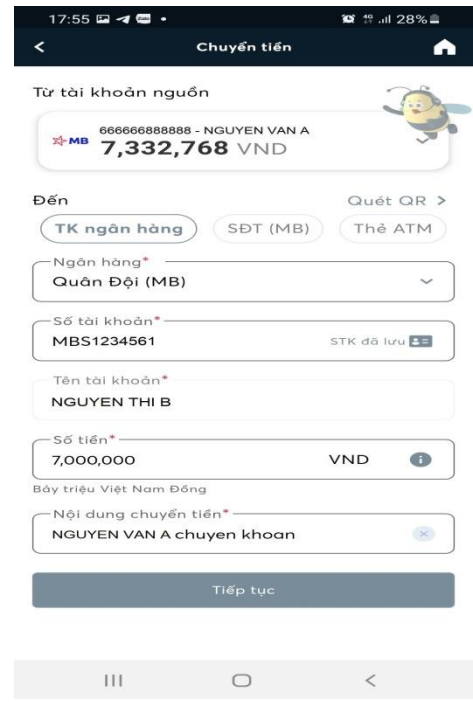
17:55 28%

Chuyển tiền

Từ tài khoản nguồn

MB 666666888888 - NGUYEN VAN A
7,332,768 VND

Đến

Quét QR >

TK ngân hàng

SĐT (MB)

Thẻ ATM

Ngân hàng*
Quân Đội (MB)

Số tài khoản*
MBS1234561

STK đã lưu

Tên tài khoản*
NGUYEN THI B

Số tiền*
7,000,000

VND

Bảy triệu Việt Nam Đồng

Nội dung chuyển tiền*
NGUYEN VAN A chuyen khoan

Tiếp tục